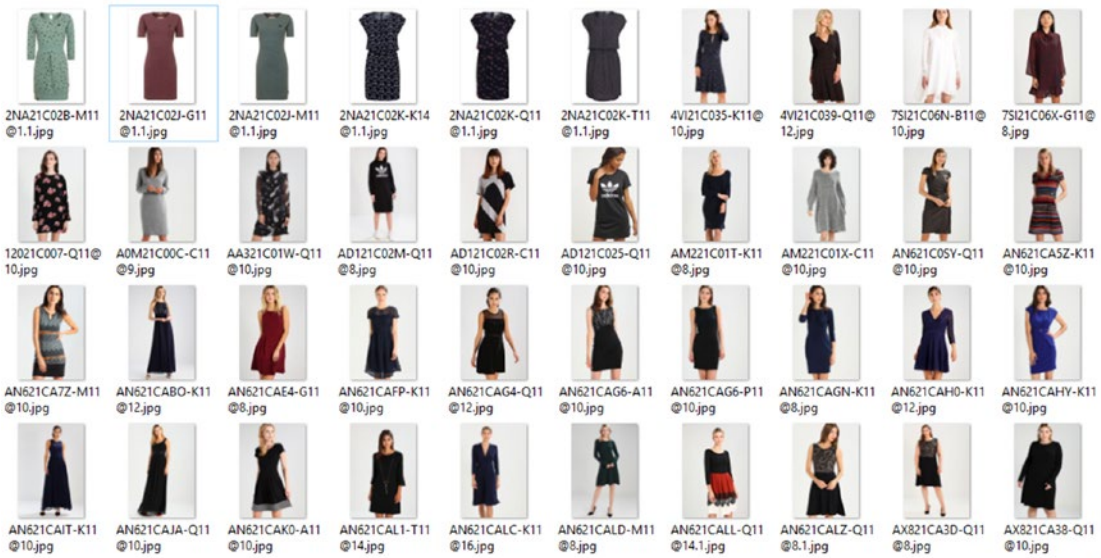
2NA21C02B-M11@1.1.jpg
2NA21C02J-G11@1.1.jpg
2NA21C02J-M11@1.1.jpg
2NA21C02K-K14@1.1.jpg
2NA21C02K-Q11@1.1.jpg
2NA21C02K-T11@1.1.jpg
4VI21C035-K11@10.jpg
4VI21C039-Q11@12.jpg
7SI21C06N-B11@10.jpg
7SI21C06X-G11@8.jpg

12021C007-Q11@10.jpg
A0M21C00C-C11@9.jpg
AA321C01W-Q11@10.jpg
AD121C02M-Q11@8.jpg
AD121C02R-C11@10.jpg
AD121C025-Q11@10.jpg
AM221C01T-K11@8.jpg
AM221C01X-C11@10.jpg
AN621C05Y-Q11@10.jpg
AN621CA5Z-K11@10.jpg

AN621CA7Z-M11@10.jpg
AN621CABO-K11@12.jpg
AN621CAE4-G11@8.jpg
AN621CAFP-K11@10.jpg
AN621CAG4-Q11@12.jpg
AN621CAG6-A11@10.jpg
AN621CAG6-P11@10.jpg
AN621CAGN-K11@8.jpg
AN621CAH0-K11@12.jpg
AN621CAHY-K11@10.jpg

AN621CAIT-K11@10.jpg
AN621CAJA-Q11@10.jpg
AN621CAK0-A11@10.jpg
AN621CAL1-T11@14.jpg
AN621CALC-K11@16.jpg
AN621CALD-M11@8.jpg
AN621CALL-Q11@14.1.jpg
AN621CALZ-Q11@8.1.jpg
AX821CA3D-Q11@8.jpg
AX821CA38-Q11@10.jpg